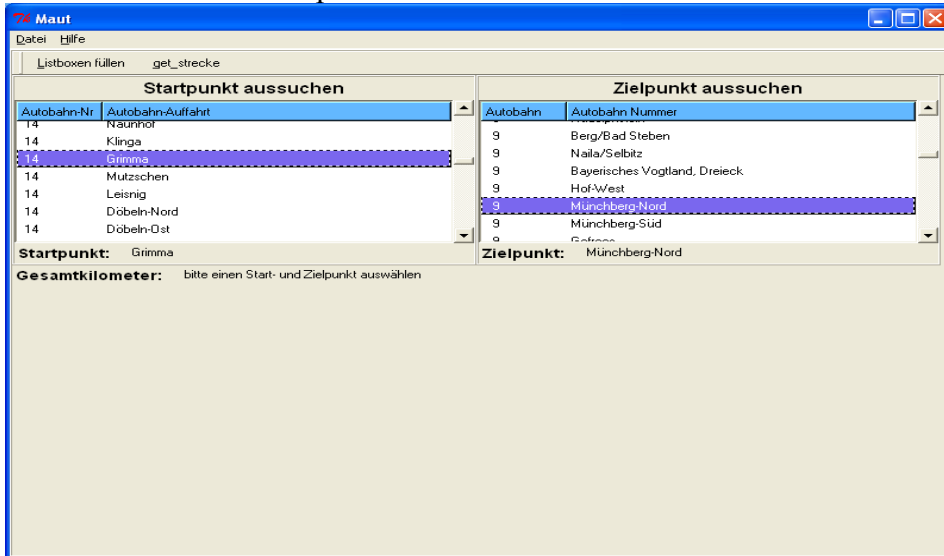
Maut

Datei Hilfe

Listboxen füllen get_strecke

Startpunkt aussuchen

| Autobahn-Nr | Autobahn-Auffahrt |
|---|---|
| 14 | Naunhof |
| 14 | Klinga |
| 14 | Grimma |
| 14 | Mutzschen |
| 14 | Leisnig |
| 14 | Döbeln-Nord |
| 14 | Döbeln-Ost |

Startpunkt: Grimma

Zielpunkt aussuchen

| Autobahn | Autobahn Nummer |
|---|---|
| 9 | Berg/Bad Steben |
| 9 | Naila/Selbitz |
| 9 | Bayerisches Vogtland, Dreieck |
| 9 | Hof-West |
| 9 | Münchberg-Nord |
| 9 | Münchberg-Süd |
| 9 | Gefrees |

Zielpunkt: Münchberg-Nord

Gesamtkilometer: bitte einen Start- und Zielpunkt auswählen